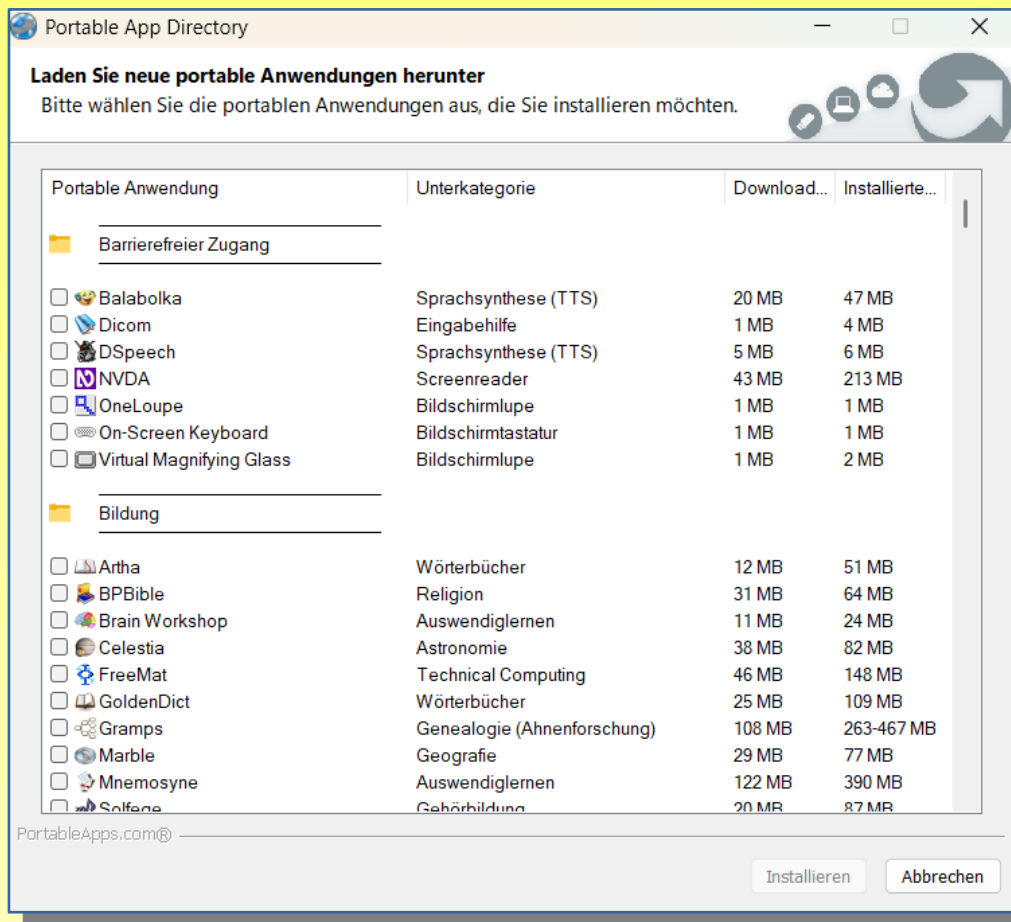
Portable App Directory

Laden Sie neue portable Anwendungen herunter
Bitte wählen Sie die portablen Anwendungen aus, die Sie installieren möchten.

| Portable Anwendung | Unterkategorie | Download... | Installierte... |
|---|---|---|---|
| Barrierefreier Zugang | | | |
| Balabolka | Sprachsynthese (TTS) | 20 MB | 47 MB |
| Dicom | Eingabehilfe | 1 MB | 4 MB |
| DSpeech | Sprachsynthese (TTS) | 5 MB | 6 MB |
| NVDA | Screenreader | 43 MB | 213 MB |
| OneLoupe | Bildschirmlupe | 1 MB | 1 MB |
| On-Screen Keyboard | Bildschirmtastatur | 1 MB | 1 MB |
| Virtual Magnifying Glass | Bildschirmlupe | 1 MB | 2 MB |
| Bildung | | | |
| Artha | Wörterbücher | 12 MB | 51 MB |
| BPBible | Religion | 31 MB | 64 MB |
| Brain Workshop | Auswendiglernen | 11 MB | 24 MB |
| Celestia | Astronomie | 38 MB | 82 MB |
| FreeMat | Technical Computing | 46 MB | 148 MB |
| GoldenDict | Wörterbücher | 25 MB | 109 MB |
| Gramps | Genealogie (Ahnenforschung) | 108 MB | 263-467 MB |
| Marble | Geografie | 29 MB | 77 MB |
| Mnemosyne | Auswendiglernen | 122 MB | 390 MB |
| Solfege | Gehörbildung | 20 MB | 87 MB |

PortableApps.com®

Installieren Abbrechen